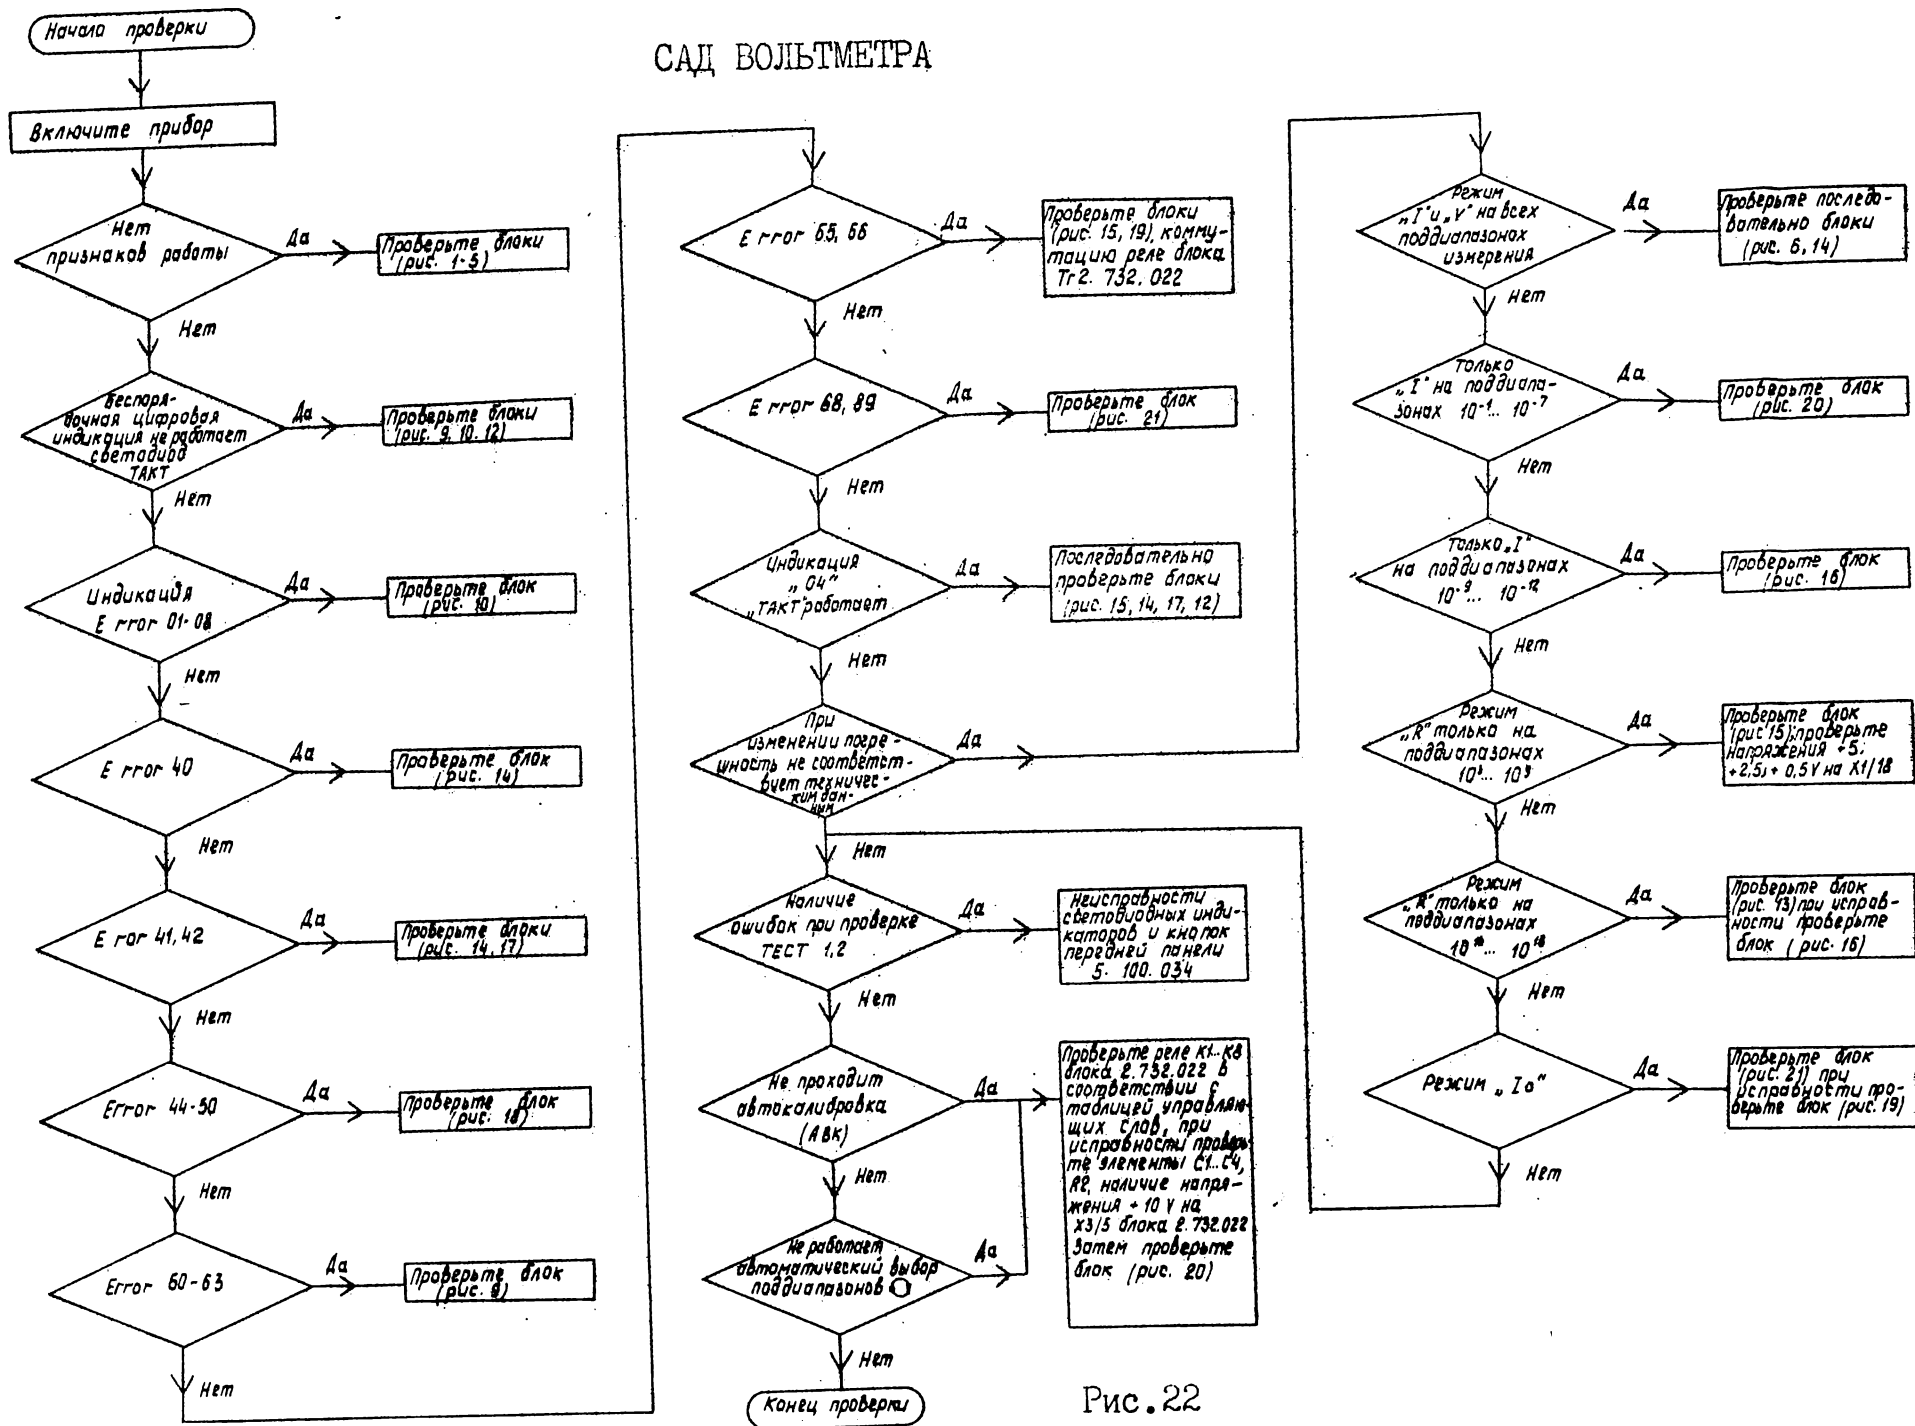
САД ВОЛЬТМЕТРА

Начало проверки

Включите прибор

Нет признаков работы
Да
Проверьте блоки (рис. 1-5)
Нет

Беспорядочная цифровая индикация не работает светодиод ТАКТ
Да
Проверьте блоки (рис. 9, 10, 12)
Нет

Индикация Error 01-08
Да
Проверьте блок (рис. 10)
Нет

Error 40
Да
Проверьте блок (рис. 14)
Нет

Error 41, 42
Да
Проверьте блоки (рис. 14, 17)
Нет

Error 44-50
Да
Проверьте блок (рис. 18)
Нет

Error 60-63
Да
Проверьте блок (рис. 8)
Нет

Error 65, 66
Да
Проверьте блоки (рис. 15, 19), коммутацию реле блока Tr2. 732. 022
Нет

Error 68, 69
Да
Проверьте блок (рис. 21)
Нет

Индикация „04" „ТАКТ" работает
Да
Последовательно проверьте блоки (рис. 15, 14, 17, 12)
Нет

При изменении погрешность не соответствует техническим данным
Да
Нет

Наличие ошибок при проверке ТЕСТ 1,2
Да
Неисправности светодиодных индикаторов и кнопок передней панели 5. 100. 034
Нет

Не проходит автокалибровка (АВК)
Да
Проверьте реле К1...К8 блока 2.732.022 в соответствии с таблицей управляющих слов, при исправности проверьте элементы С1...С4, R2, наличие напряжения + 10 V на Х3/5 блока 2.732.022 Затем проверьте блок (рис. 20)
Нет

Не работает автоматический выбор поддиапазонов
Да
Нет

Конец проверки

Режим „I" и „V" на всех поддиапазонах измерения
Да
Проверьте последовательно блоки (рис. 6, 14)
Нет

Только „I" на поддиапазонах $10^{-1}$... $10^{-7}$
Да
Проверьте блок (рис. 20)
Нет

Только „I" на поддиапазонах $10^{-9}$... $10^{-12}$
Да
Проверьте блок (рис. 16)
Нет

Режим „R" только на поддиапазонах $10^{1}$... $10^{9}$
Да
Проверьте блок (рис 15); проверьте напряжения +5, +2,5, + 0,5 V на Х1/18
Нет

Режим „R" только на поддиапазонах $10^{10}$... $10^{16}$
Да
Проверьте блок (рис. 13) при исправности проверьте блок (рис. 16)
Нет

Режим „Iо"
Да
Проверьте блок (рис. 21) при исправности проверьте блок (рис. 19)
Нет

Рис. 22